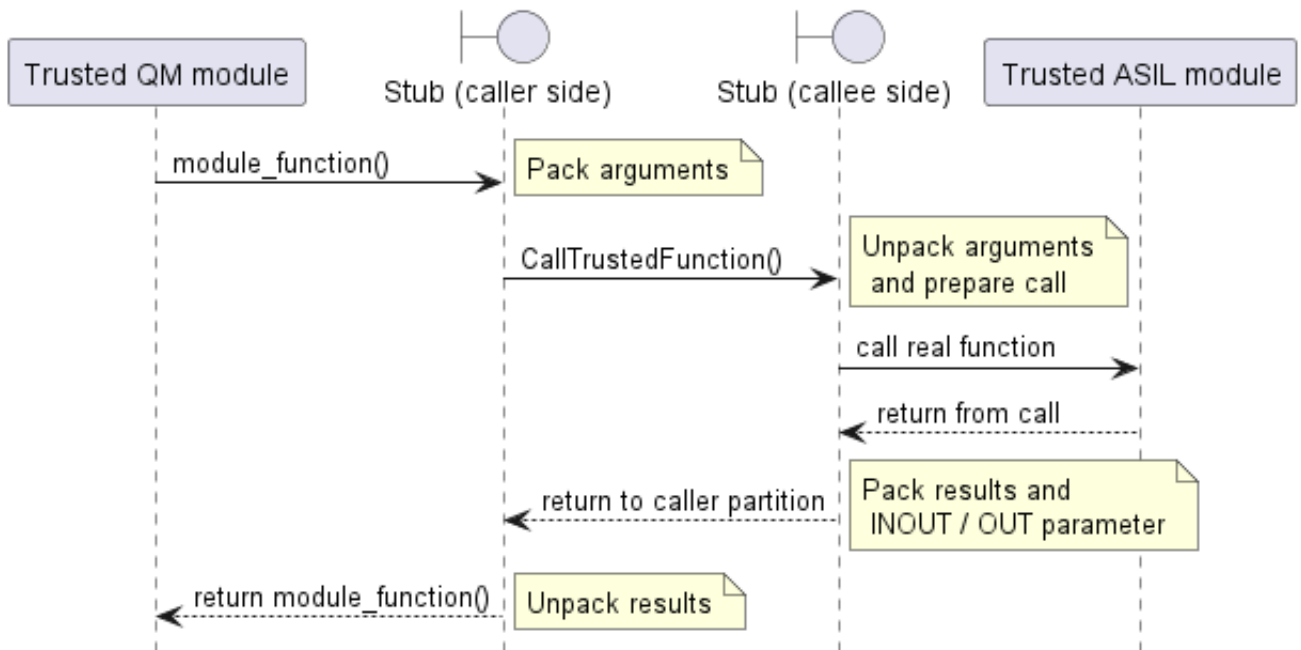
Trusted QM module

Stub (caller side)

Stub (callee side)

Trusted ASIL module

module_function()

Pack arguments

CallTrustedFunction()

Unpack arguments and prepare call

call real function

return from call

return to caller partition

Pack results and INOUT / OUT parameter

return module_function()

Unpack results